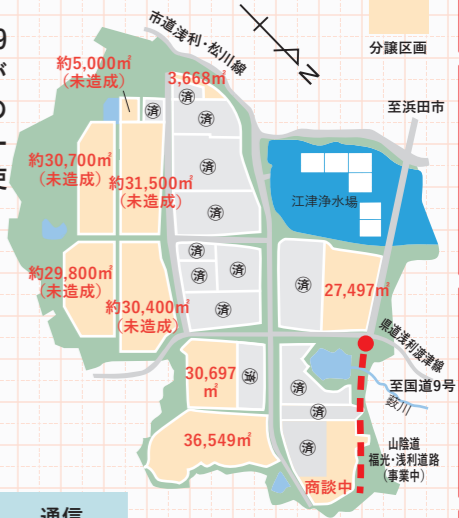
市道浅利・松川線

N

分譲区画

約5,000㎡
（未造成）

3,668㎡

済

至浜田市

約30,700㎡
（未造成）

約31,500㎡
（未造成）

江津浄水場

約29,800㎡
（未造成）

約30,400㎡
（未造成）

27,497㎡

県道浅利渡津線

30,697㎡

至国道9号

敬川

36,549㎡

山陰道
福光・浅利道路
（事業中）

商談中

通信